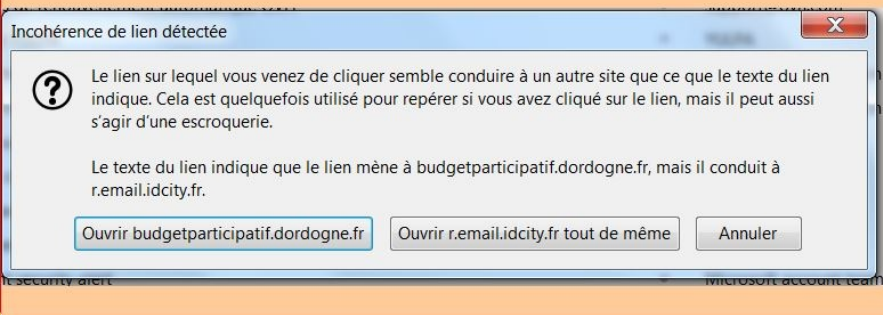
Incohérence de lien détectée

Le lien sur lequel vous venez de cliquer semble conduire à un autre site que ce que le texte du lien indique. Cela est quelquefois utilisé pour repérer si vous avez cliqué sur le lien, mais il peut aussi s'agir d'une escroquerie.

Le texte du lien indique que le lien mène à budgetparticipatif.dordogne.fr, mais il conduit à r.email.idcity.fr.

Ouvrir budgetparticipatif.dordogne.fr

Ouvrir r.email.idcity.fr tout de même

Annuler

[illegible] security alert

Microsoft account team